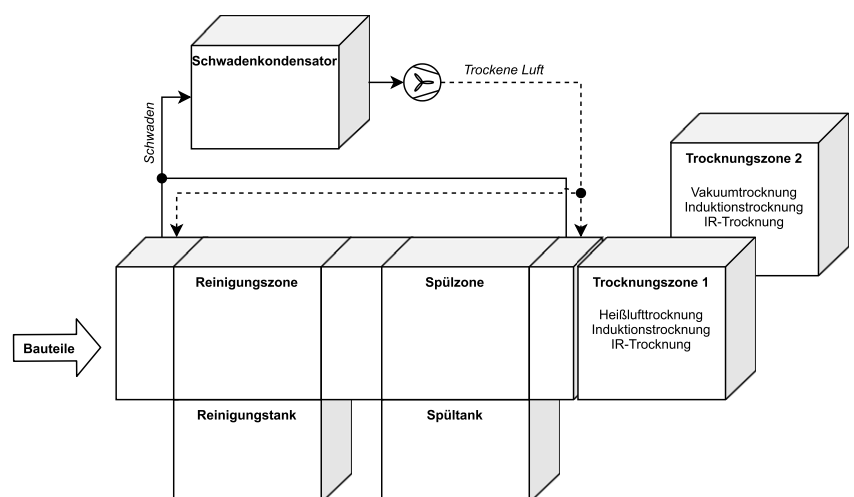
Schwadenkondensator

Trockene Luft

Schwaden

Trocknungszone 2

Vakuumtrocknung
Induktionstrocknung
IR-Trocknung

Bauteile

Reinigungszone

Spülzone

Trocknungszone 1

Heißlufttrocknung
Induktionstrocknung
IR-Trocknung

Reinigungstank

Spültank